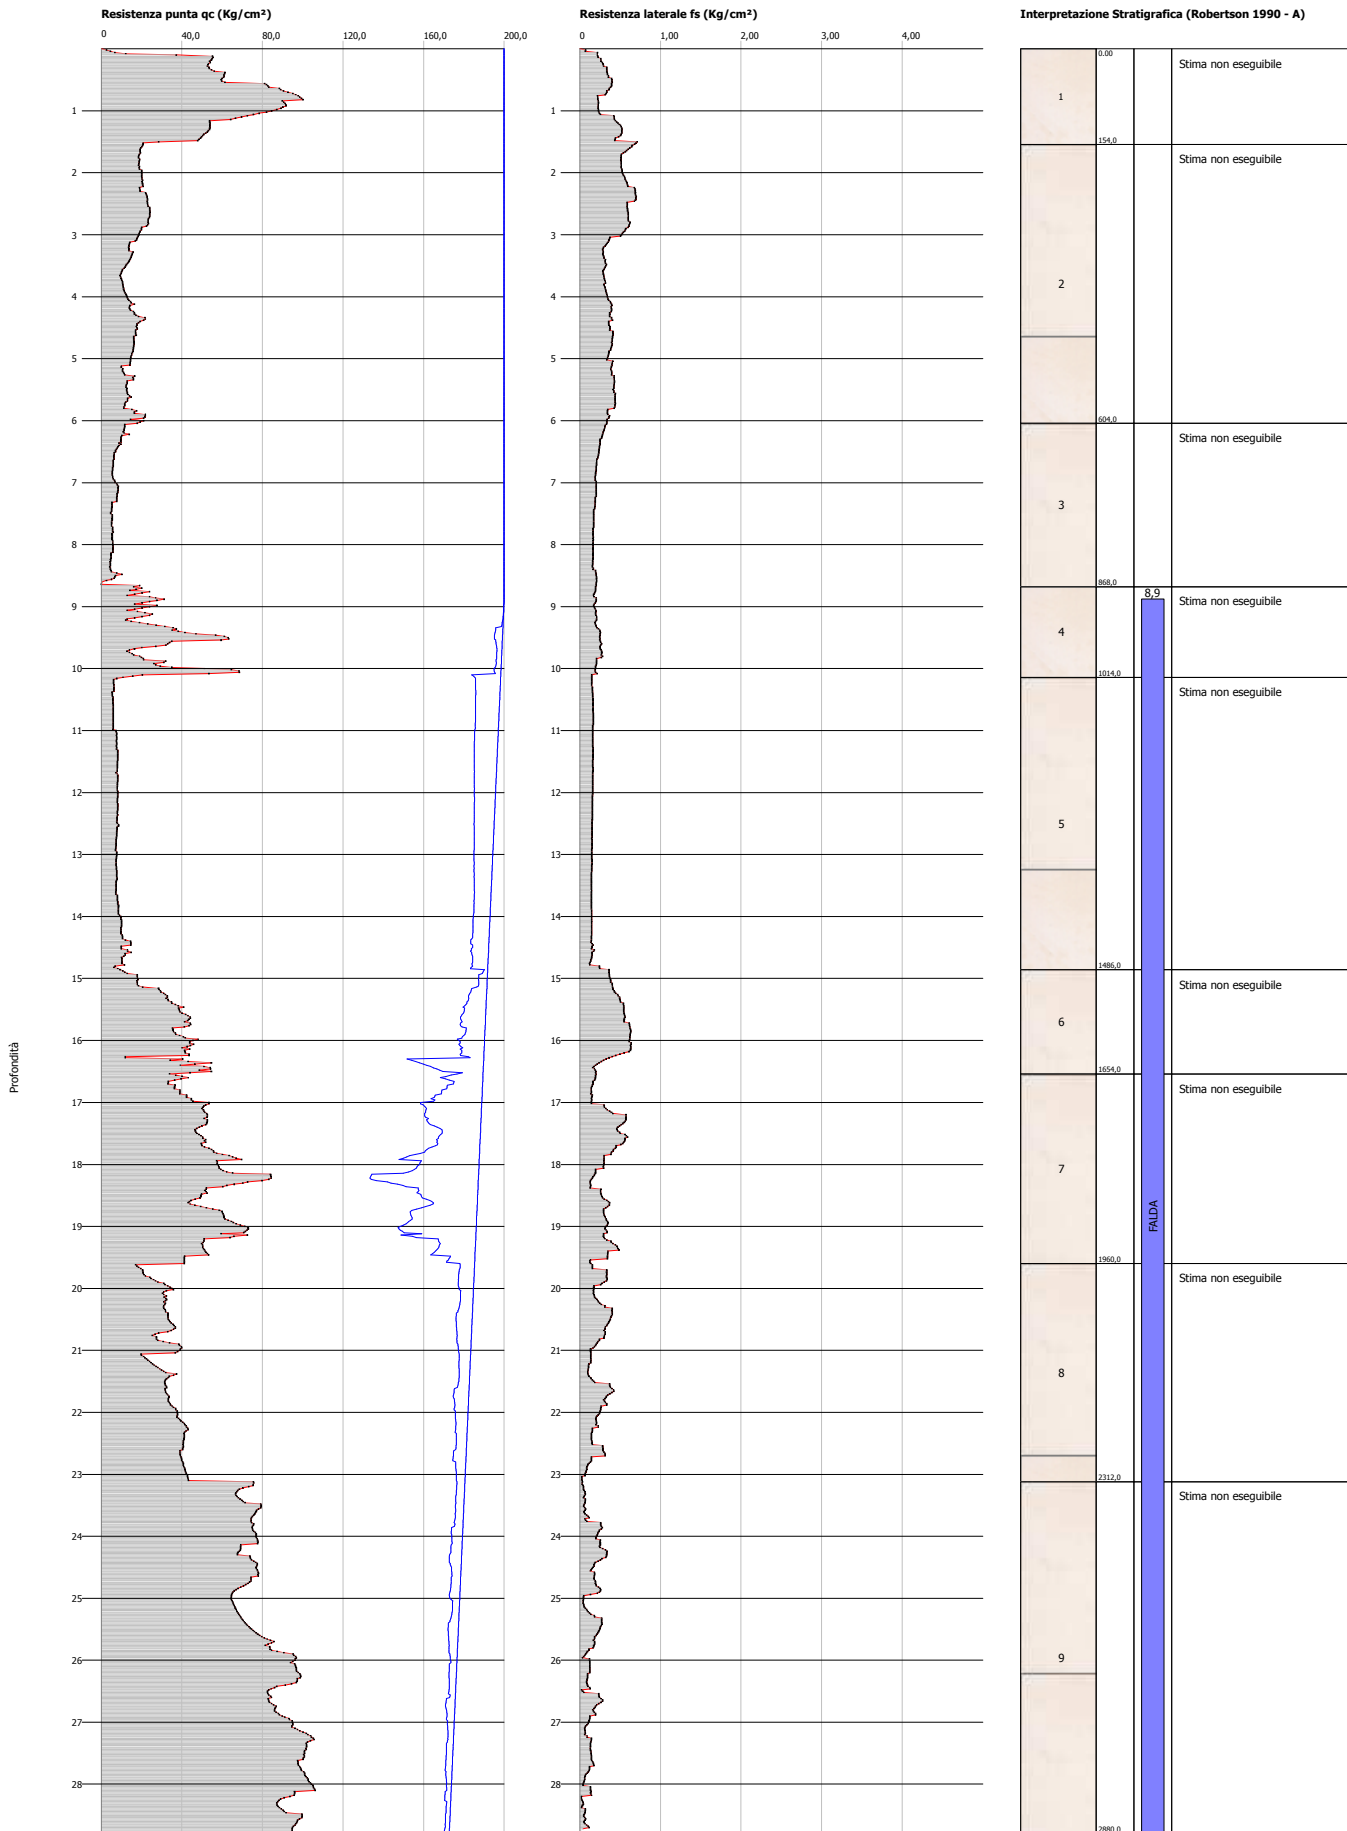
Resistenza punta qc (Kg/cm²)

0 40,0 80,0 120,0 160,0 200,0

1 2 3 4 5 6 7 8 9 10 11 12 13 14 15 16 17 18 19 20 21 22 23 24 25 26 27 28

Profondità

Resistenza laterale fs (Kg/cm²)

0 1,00 2,00 3,00 4,00

1 2 3 4 5 6 7 8 9 10 11 12 13 14 15 16 17 18 19 20 21 22 23 24 25 26 27 28

Interpretazione Stratigrafica (Robertson 1990 - A)

0.00
1
154,0
Stima non eseguibile
Stima non eseguibile
2
604,0
Stima non eseguibile
3
868,0
8,9
Stima non eseguibile
4
1014,0
Stima non eseguibile
5
1486,0
Stima non eseguibile
6
1654,0
Stima non eseguibile
7
FALDA
1960,0
Stima non eseguibile
8
2312,0
Stima non eseguibile
9
2880,0